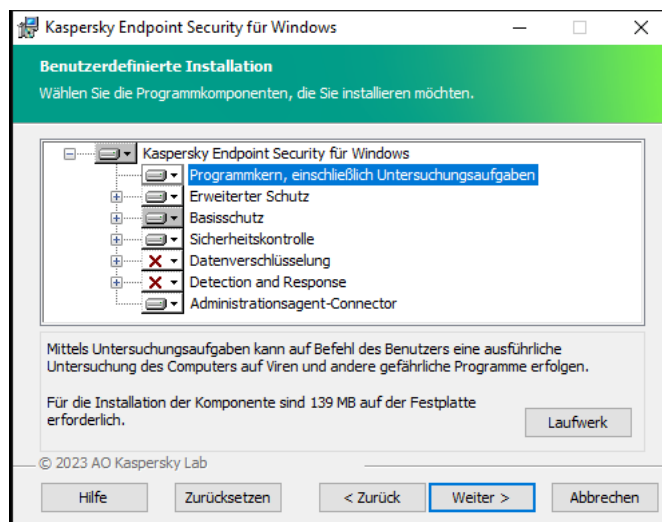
Kaspersky Endpoint Security für Windows

Benutzerdefinierte Installation
Wählen Sie die Programmkomponenten, die Sie installieren möchten.

Kaspersky Endpoint Security für Windows
Programmkern, einschließlich Untersuchungsaufgaben
Erweiterter Schutz
Basisschutz
Sicherheitskontrolle
Datenverschlüsselung
Detection and Response
Administrationsagent-Connector

Mittels Untersuchungsaufgaben kann auf Befehl des Benutzers eine ausführliche Untersuchung des Computers auf Viren und andere gefährliche Programme erfolgen.

Für die Installation der Komponente sind 139 MB auf der Festplatte erforderlich.

Laufwerk

© 2023 AO Kaspersky Lab

Hilfe
Zurücksetzen
< Zurück
Weiter >
Abbrechen